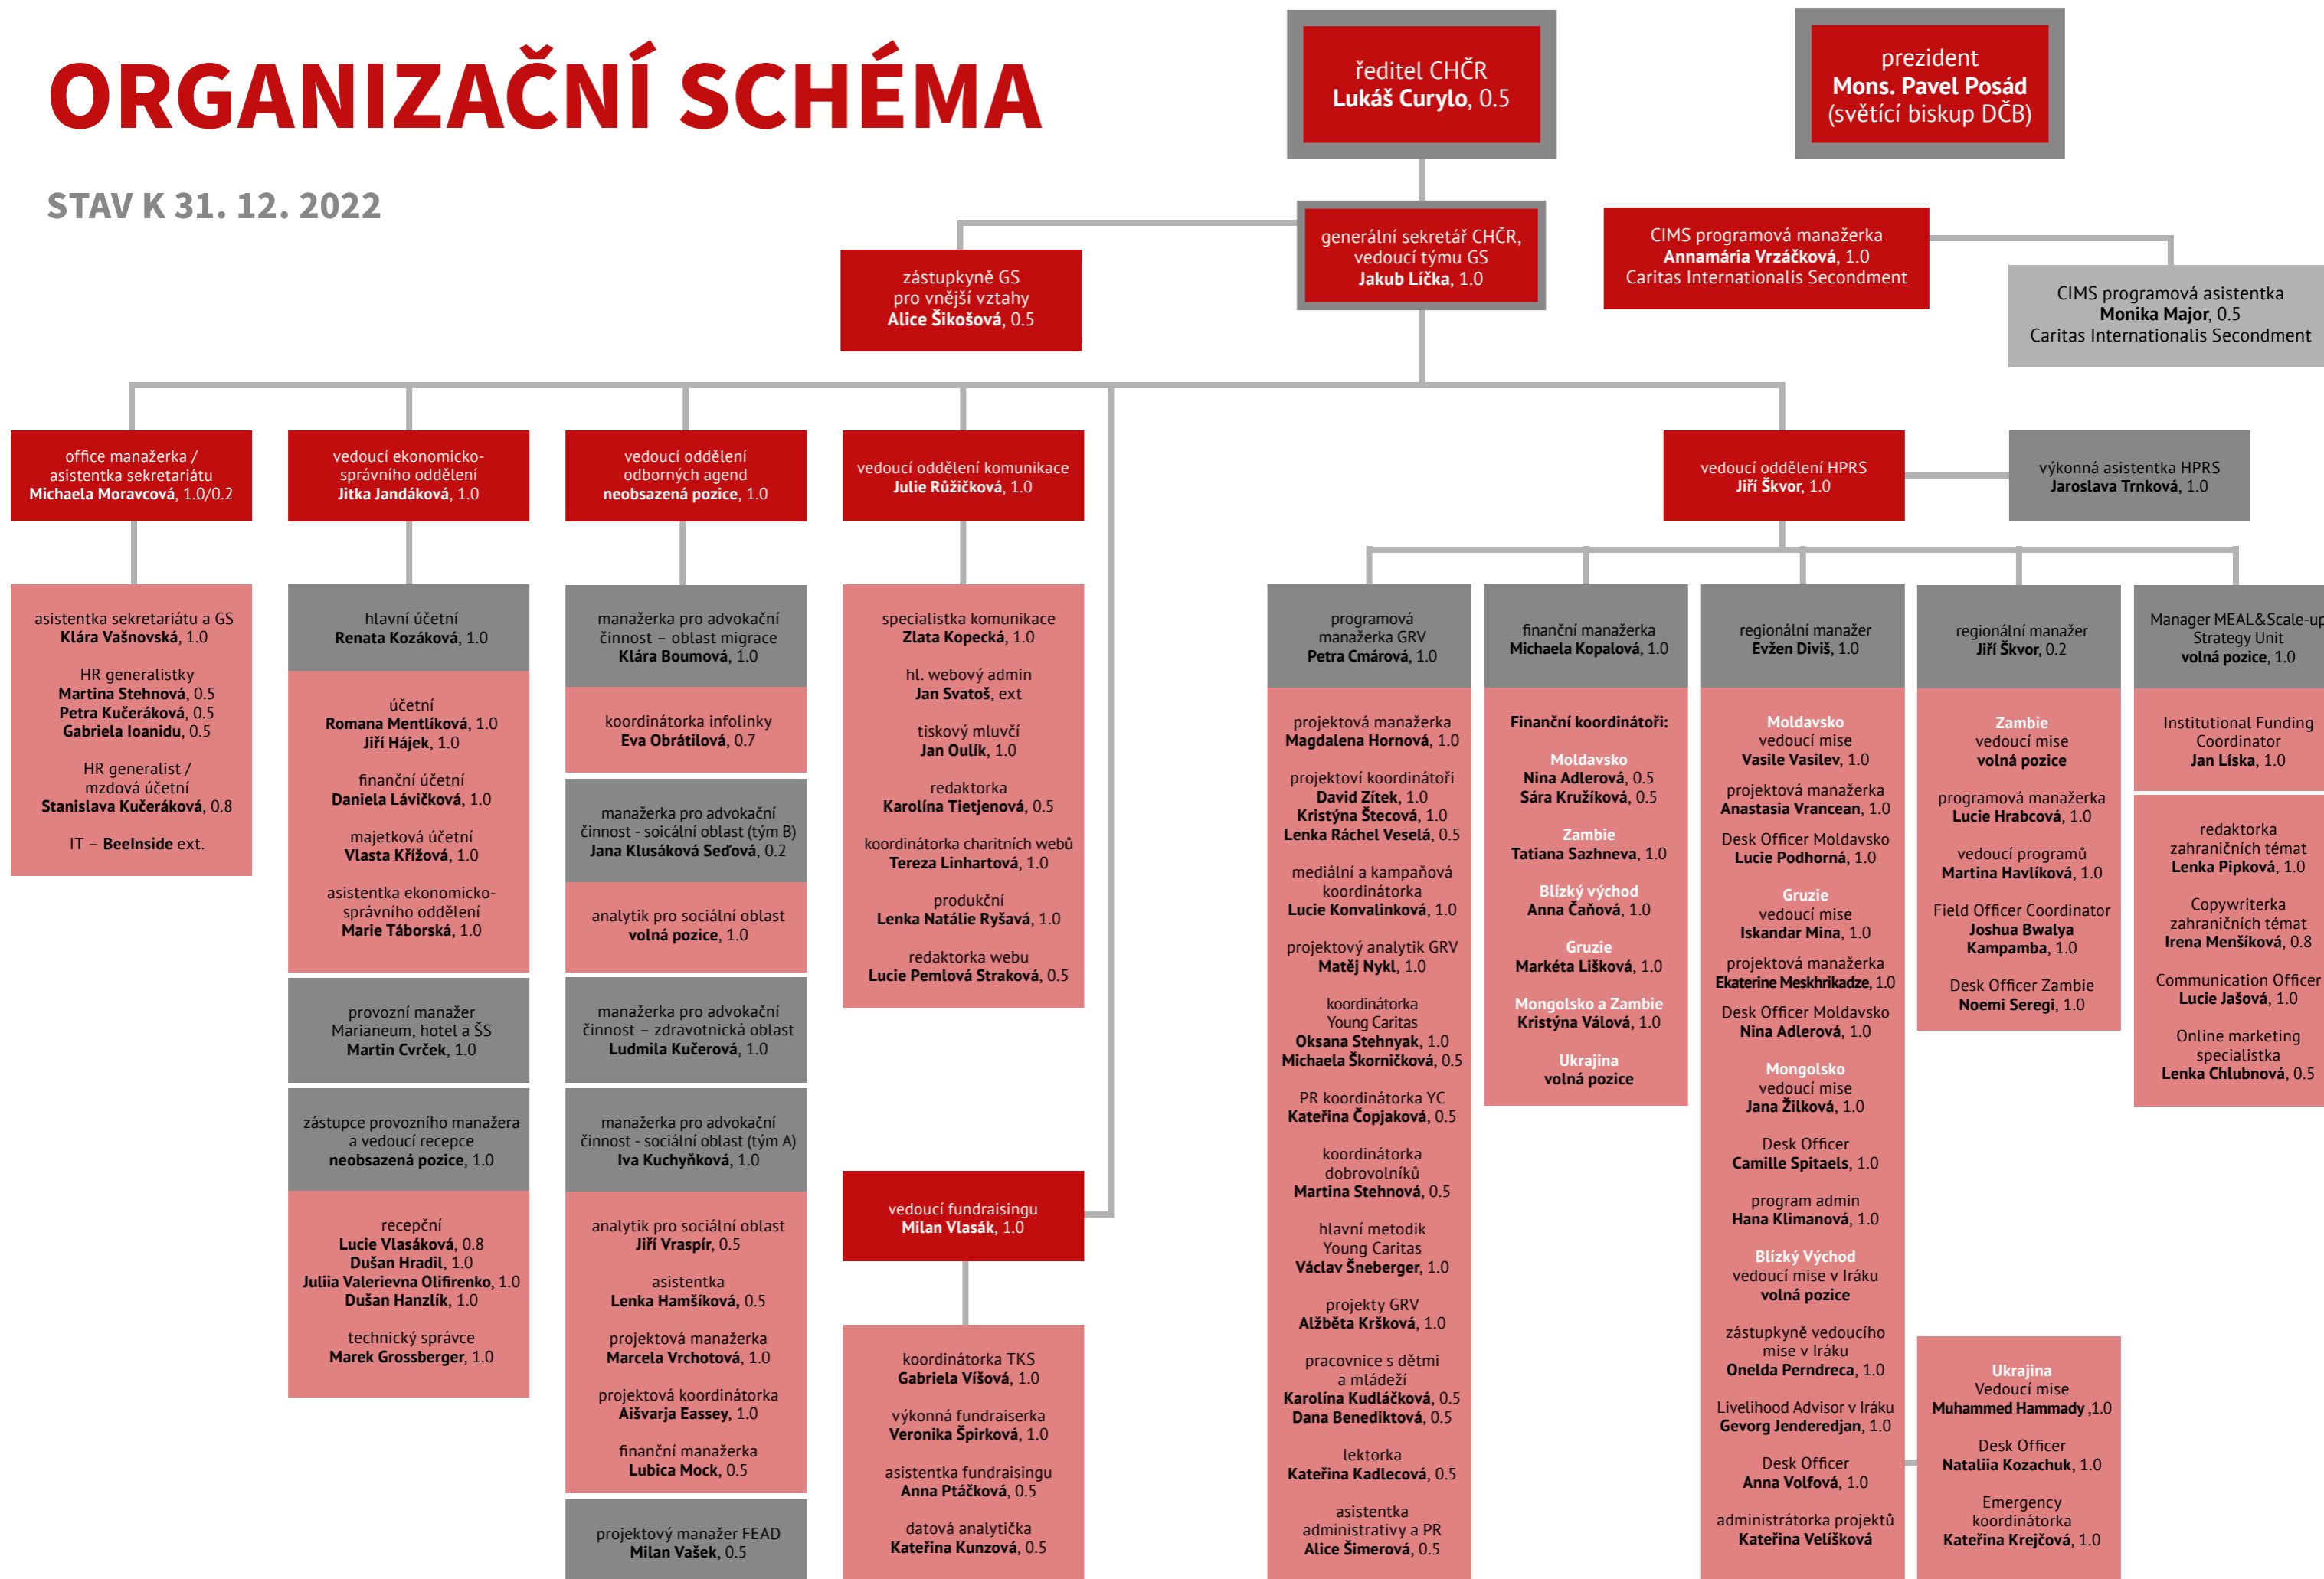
ORGANIZAČNÍ SCHÉMA

STAV K 31. 12. 2022

ředitel CHČR
Lukáš Curylo, 0.5

prezident
Mons. Pavel Posád
(světící biskup DČB)

zástupkyně GS
pro vnější vztahy
Alice Šikošová, 0.5

generální sekretář CHČR,
vedoucí týmu GS
Jakub Líčka, 1.0

CIMS programová manažerka
Annamária Vrzáčková, 1.0
Caritas Internationalis Secondment

CIMS programová asistentka
Monika Major, 0.5
Caritas Internationalis Secondment

office manažerka /
asistentka sekretariátu
Michaela Moravcová, 1.0/0.2

asistentka sekretariátu a GS
Klára Vašnovská, 1.0

HR generalistky
Martina Stehnová, 0.5
Petra Kučeráková, 0.5
Gabriela Ioanidu, 0.5

HR generalist /
mzdová účetní
Stanislava Kučeráková, 0.8

IT – BeeInside ext.

vedoucí ekonomicko-
správního oddělení
Jitka Jandáková, 1.0

hlavní účetní
Renata Kozáková, 1.0

účetní
Romana Mentlíková, 1.0
Jiří Hájek, 1.0

finanční účetní
Daniela Lávičková, 1.0

majetková účetní
Vlasta Křížová, 1.0

asistentka ekonomicko-
správního oddělení
Marie Táborská, 1.0

provozní manažer
Marianeum, hotel a ŠS
Martin Cvrček, 1.0

zástupce provozního manažera
a vedoucí recepce
neobsazená pozice, 1.0

recepční
Lucie Vlasáková, 0.8
Dušan Hradil, 1.0
Juliia Valerievna Olifirenko, 1.0
Dušan Hanzlík, 1.0

technický správce
Marek Grossberger, 1.0

vedoucí oddělení
odborných agend
neobsazená pozice, 1.0

manažerka pro advokační
činnost – oblast migrace
Klára Boumová, 1.0

koordinátorka infolinky
Eva Obrátilová, 0.7

manažerka pro advokační
činnost - soicální oblast (tým B)
Jana Klusáková Seďová, 0.2

analytik pro sociální oblast
volná pozice, 1.0

manažerka pro advokační
činnost – zdravotnická oblast
Ludmila Kučerová, 1.0

manažerka pro advokační
činnost - sociální oblast (tým A)
Iva Kuchyňková, 1.0

analytik pro sociální oblast
Jiří Vraspír, 0.5

asistentka
Lenka Hamšíková, 0.5

projektová manažerka
Marcela Vrchotová, 1.0

projektová koordinátorka
Aišvarja Eassey, 1.0

finanční manažerka
Lubica Mock, 0.5

projektový manažer FEAD
Milan Vašek, 0.5

vedoucí oddělení komunikace
Julie Růžičková, 1.0

specialistka komunikace
Zlata Kopecká, 1.0

hl. webový admin
Jan Svatoš, ext

tiskový mluvčí
Jan Oulík, 1.0

redaktorka
Karolína Tietjenová, 0.5

koordinátorka charitních webů
Tereza Linhartová, 1.0

produkční
Lenka Natálie Ryšavá, 1.0

redaktorka webu
Lucie Pemlová Straková, 0.5

vedoucí fundraisingu
Milan Vlasák, 1.0

koordinátorka TKS
Gabriela Víšová, 1.0

výkonná fundraiserka
Veronika Špirková, 1.0

asistentka fundraisingu
Anna Ptáčková, 0.5

datová analytička
Kateřina Kunzová, 0.5

vedoucí oddělení HPRS
Jiří Škvor, 1.0

výkonná asistentka HPRS
Jaroslava Trnková, 1.0

programová
manažerka GRV
Petra Cmárová, 1.0

projektová manažerka
Magdalena Hornová, 1.0

projektoví koordinátoři
David Zítek, 1.0
Kristýna Štecová, 1.0
Lenka Ráchel Veselá, 0.5

mediální a kampaňová
koordinátorka
Lucie Konvalinková, 1.0

projektový analytik GRV
Matěj Nykl, 1.0

koordinátorka
Young Caritas
Oksana Stehnyak, 1.0
Michaela Škorničková, 0.5

PR koordinátorka YC
Kateřina Čopjaková, 0.5

koordinátorka
dobrovolníků
Martina Stehnová, 0.5

hlavní metodik
Young Caritas
Václav Šneberger, 1.0

projekty GRV
Alžběta Kršková, 1.0

pracovnice s dětmi
a mládeží
Karolína Kudláčková, 0.5
Dana Benediktová, 0.5

lektorka
Kateřina Kadlecová, 0.5

asistentka
administrativy a PR
Alice Šimerová, 0.5

finanční manažerka
Michaela Kopalová, 1.0

Finanční koordinátoři:

Moldavsko
Nina Adlerová, 0.5
Sára Kružíková, 0.5

Zambie
Tatiana Sazhneva, 1.0

Blízký východ
Anna Čaňová, 1.0

Gruzie
Markéta Lišková, 1.0

Mongolsko a Zambie
Kristýna Válová, 1.0

Ukrajina
volná pozice

regionální manažer
Evžen Diviš, 1.0

Moldavsko
vedoucí mise
Vasile Vasilev, 1.0

projektová manažerka
Anastasia Vrancean, 1.0

Desk Officer Moldavsko
Lucie Podhorná, 1.0

Gruzie
vedoucí mise
Iskandar Mina, 1.0

projektová manažerka
Ekaterine Meskhrikadze, 1.0

Desk Officer Moldavsko
Nina Adlerová, 1.0

Mongolsko
vedoucí mise
Jana Žilková, 1.0

Desk Officer
Camille Spitaels, 1.0

program admin
Hana Klimanová, 1.0

Blízký Východ
vedoucí mise v Iráku
volná pozice

zástupkyně vedoucího
mise v Iráku
Onelda Perndreca, 1.0

Livelihood Advisor v Iráku
Gevorg Jenderedjan, 1.0

Desk Officer
Anna Volfová, 1.0

administrátorka projektů
Kateřina Velíšková

regionální manažer
Jiří Škvor, 0.2

Zambie
vedoucí mise
volná pozice

programová manažerka
Lucie Hrabcová, 1.0

vedoucí programů
Martina Havlíková, 1.0

Field Officer Coordinator
Joshua Bwalya
Kampamba, 1.0

Desk Officer Zambie
Noemi Seregi, 1.0

Ukrajina
Vedoucí mise
Muhammed Hammady ,1.0

Desk Officer
Nataliia Kozachuk, 1.0

Emergency
koordinátorka
Kateřina Krejčová, 1.0

Manager MEAL&Scale-up
Strategy Unit
volná pozice, 1.0

Institutional Funding
Coordinator
Jan Liska, 1.0

redaktorka
zahraničních témat
Lenka Pipková, 1.0

Copywriterka
zahraničních témat
Irena Menšíková, 0.8

Communication Officer
Lucie Jašová, 1.0

Online marketing
specialistka
Lenka Chlubnová, 0.5